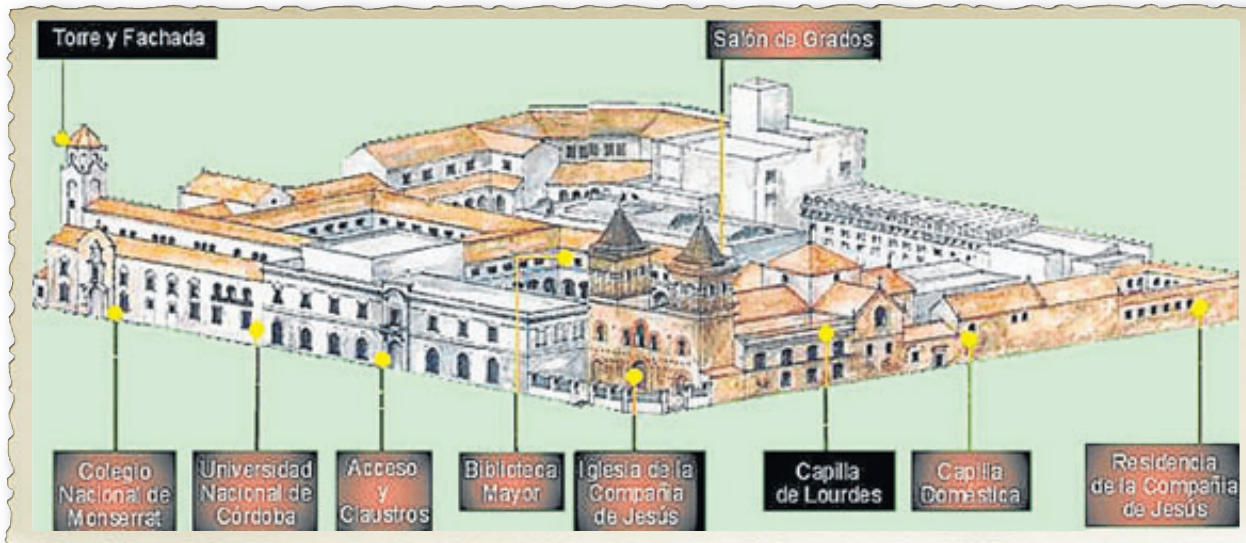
Torre y Fachada

Salón de Grados

Colegio Nacional de Monserrat

Universidad Nacional de Córdoba

Acceso y Claustros

Biblioteca Mayor

Iglesia de la Compañía de Jesús

Capilla de Lourdes

Capilla Doméstica

Residencia de la Compañía de Jesús